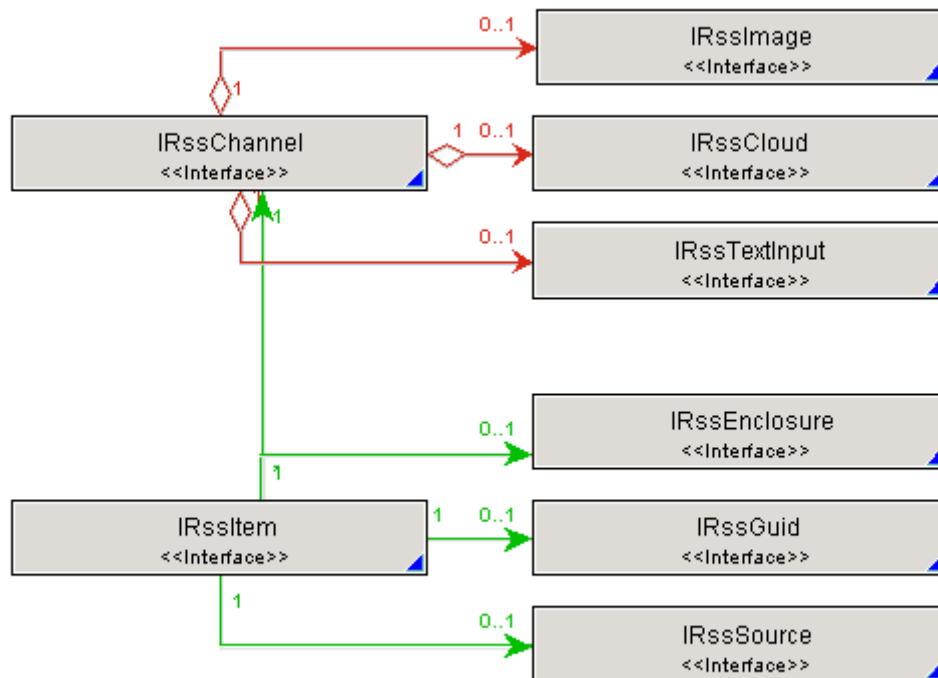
0..1
IRssImage
<<Interface>>

1

IRssChannel
<<Interface>>

1 0..1
IRssCloud
<<Interface>>

1

0..1
IRssTextInput
<<Interface>>

0..1
IRssEnclosure
<<Interface>>

1

IRssItem
<<Interface>>

1 0..1
IRssGuid
<<Interface>>

1

0..1
IRssSource
<<Interface>>